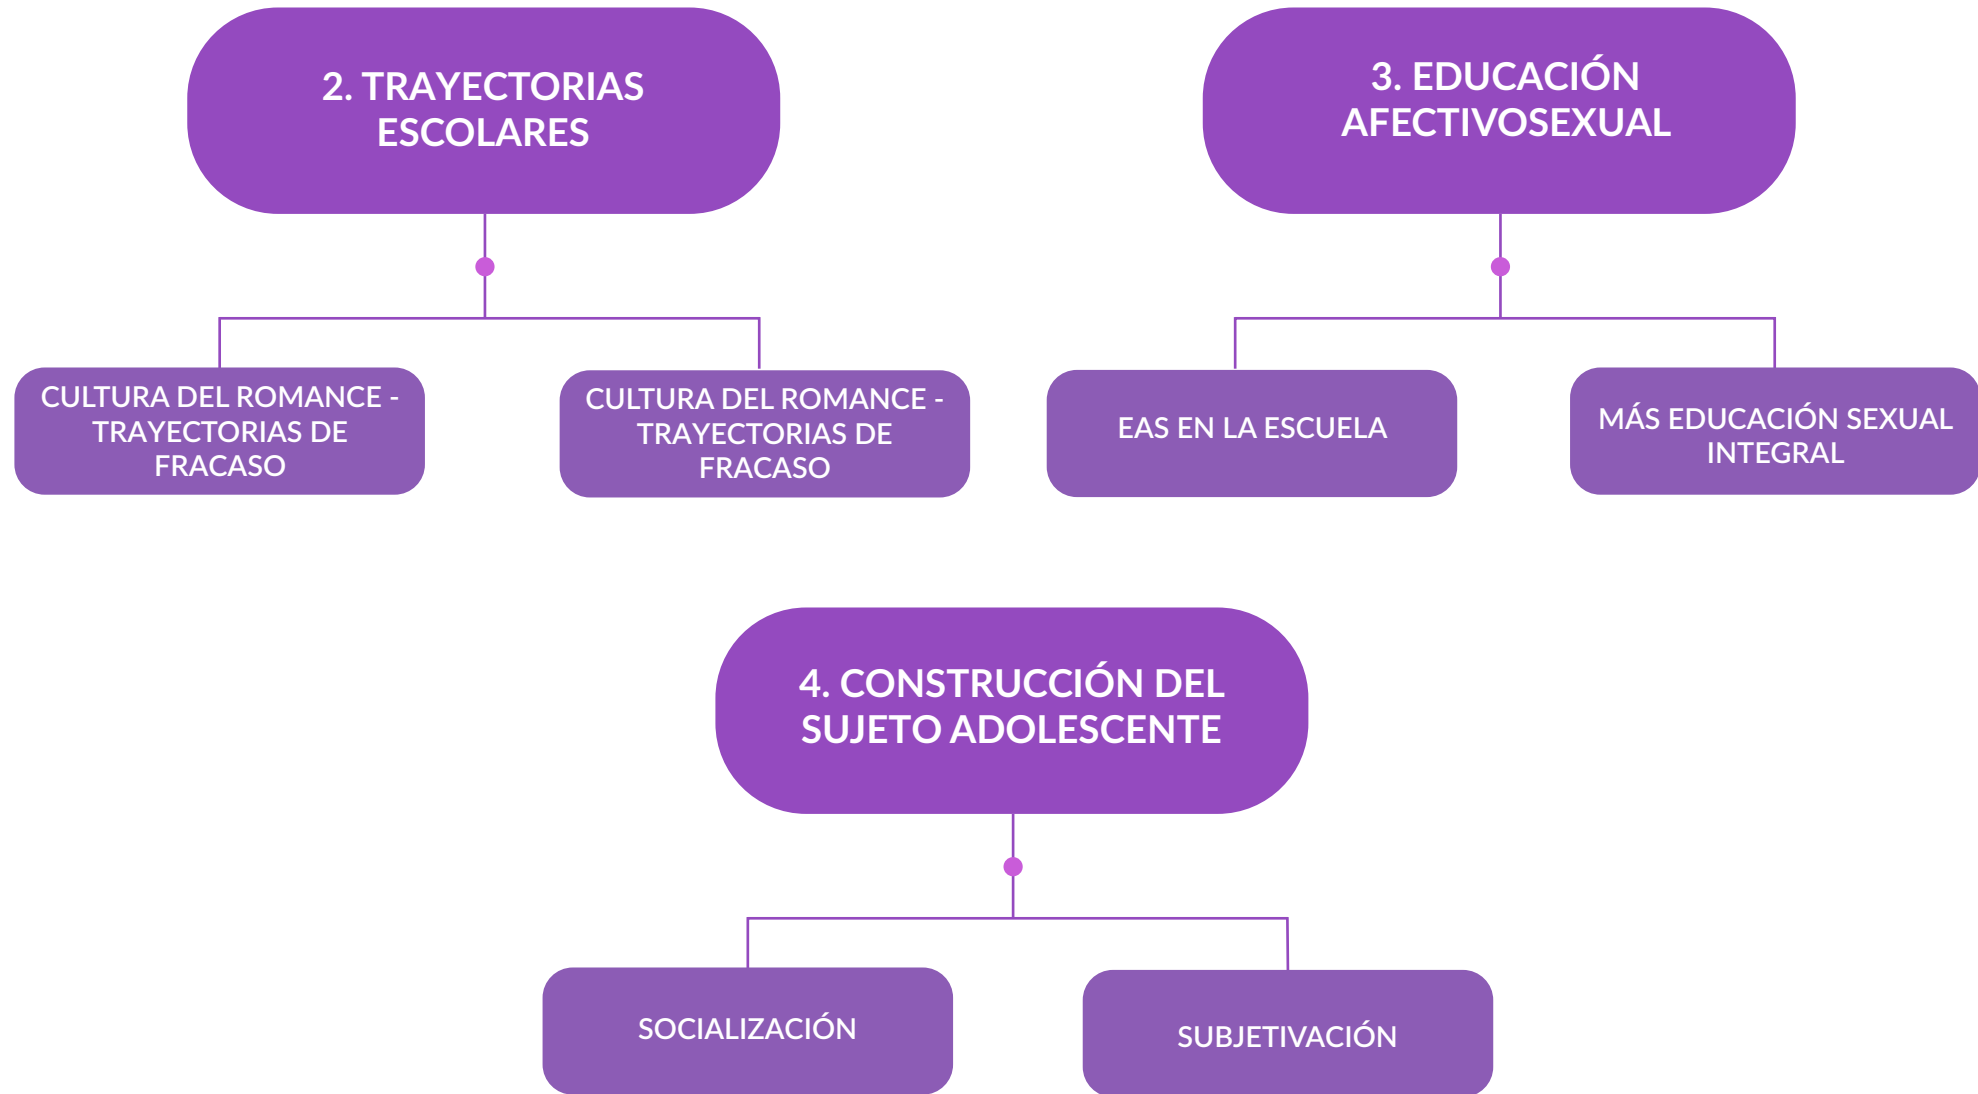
2. TRAYECTORIAS ESCOLARES

CULTURA DEL ROMANCE - TRAYECTORIAS DE FRACASO

CULTURA DEL ROMANCE - TRAYECTORIAS DE FRACASO

3. EDUCACIÓN AFECTIVOSEXUAL

EAS EN LA ESCUELA

MÁS EDUCACIÓN SEXUAL INTEGRAL

4. CONSTRUCCIÓN DEL SUJETO ADOLESCENTE

SOCIALIZACIÓN

SUBJETIVACIÓN